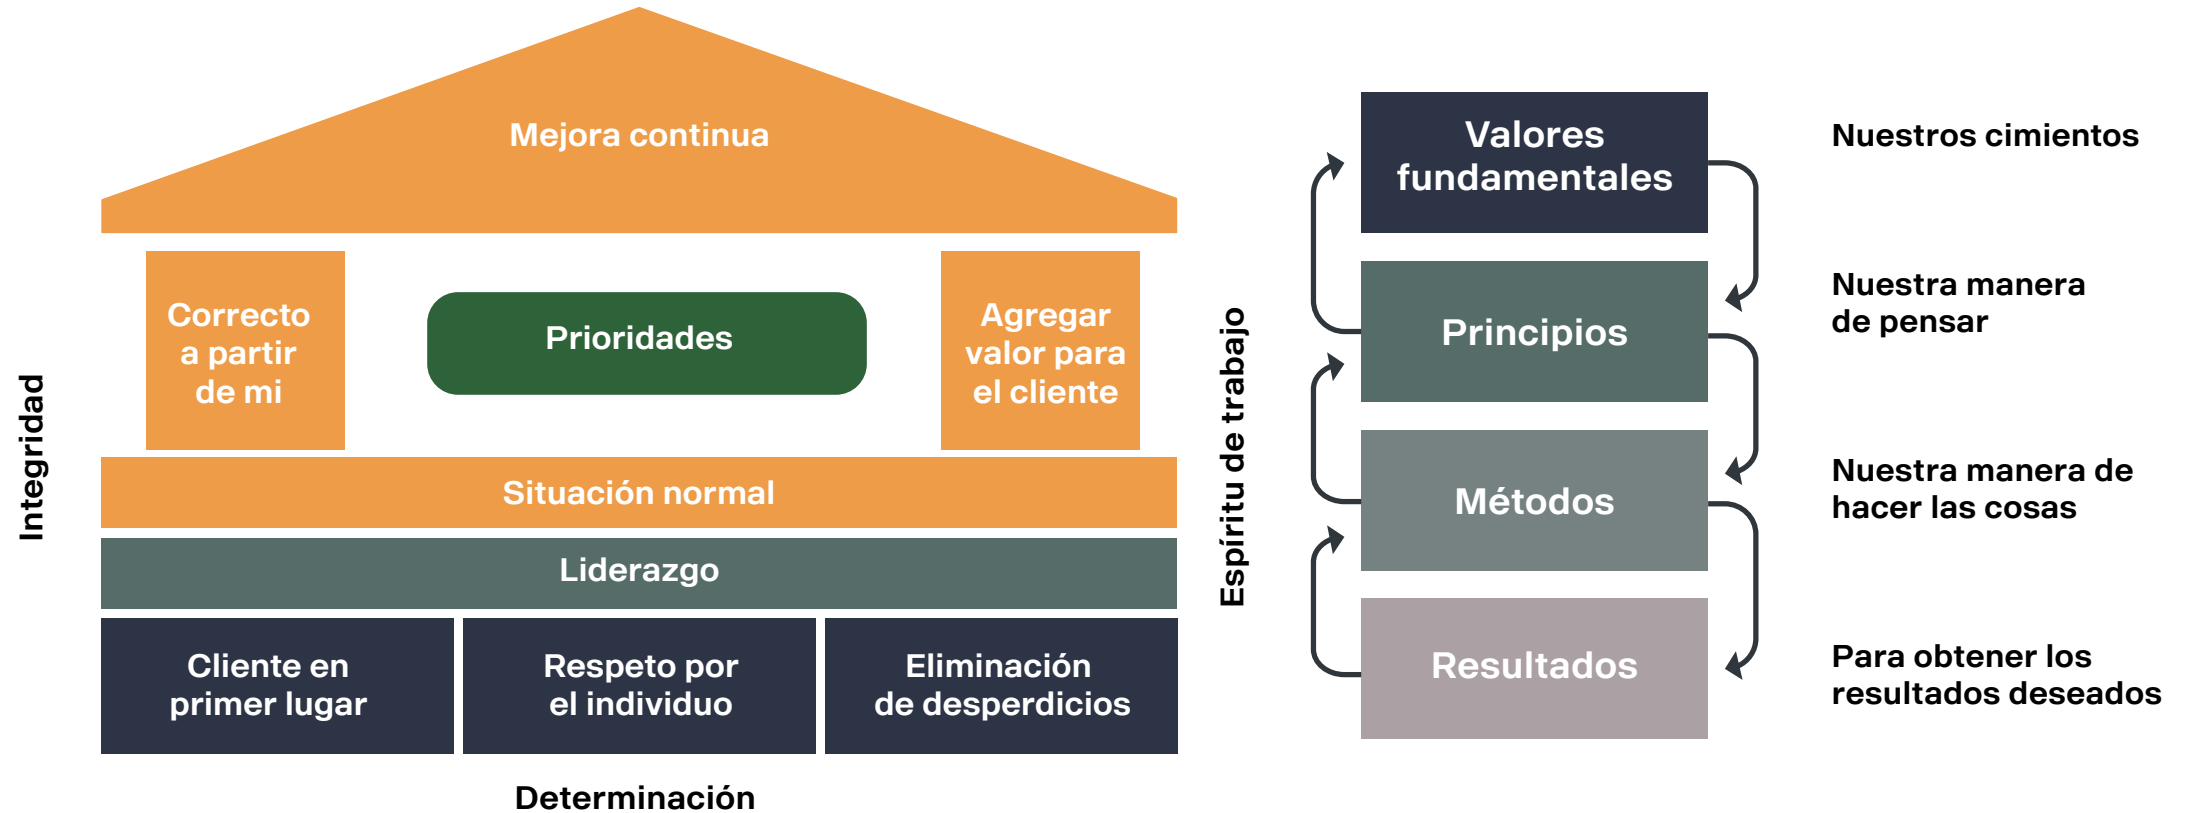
Mejora continua

Correcto a partir de mi

Prioridades

Agregar valor para el cliente

Situación normal

Liderazgo

Cliente en primer lugar

Respeto por el individuo

Eliminación de desperdicios

Integridad

Determinación

Espíritu de trabajo

Valores fundamentales

Principios

Métodos

Resultados

Nuestros cimientos

Nuestra manera de pensar

Nuestra manera de hacer las cosas

Para obtener los resultados deseados